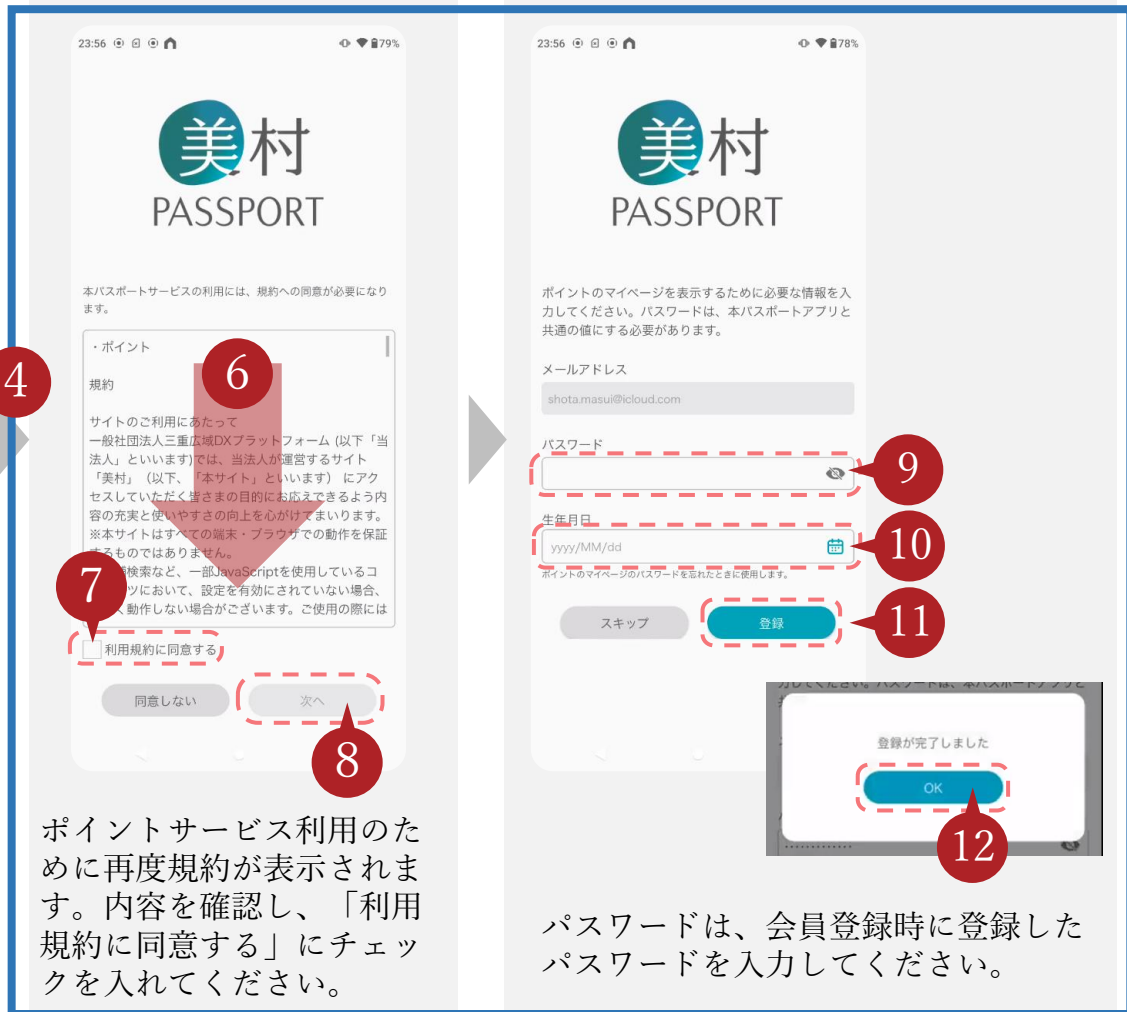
4

23:56 79%

美村
PASSPORT

本パスポートサービスの利用には、規約への同意が必要になります。

・ポイント

規約

サイトのご利用にあたって
一般社団法人三重広域DXプラットフォーム (以下「当法人」といいます)では、当法人が運営するサイト「美村」(以下、「本サイト」といいます) にアクセスしていただく皆さまの目的にお応えできるよう内容の充実と使いやすさの向上を心がけてまいります。
※本サイトはすべての端末・ブラウザでの動作を保証するものではありません。
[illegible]検索など、一部JavaScriptを使用しているコ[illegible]ツにおいて、設定を有効にされていない場合、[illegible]く動作しない場合がございます。ご使用の際には

6

7

利用規約に同意する

同意しない

次へ

8

ポイントサービス利用のために再度規約が表示されます。内容を確認し、「利用規約に同意する」にチェックを入れてください。

23:56 78%

美村
PASSPORT

ポイントのマイページを表示するために必要な情報を入力してください。パスワードは、本パスポートアプリと共通の値にする必要があります。

メールアドレス

shota.masui@icloud.com

パスワード

9

生年月日

yyyy/MM/dd

10

ポイントのマイページのパスワードを忘れたときに使用します。

スキップ

登録

11

登録が完了しました

OK

12

パスワードは、会員登録時に登録したパスワードを入力してください。